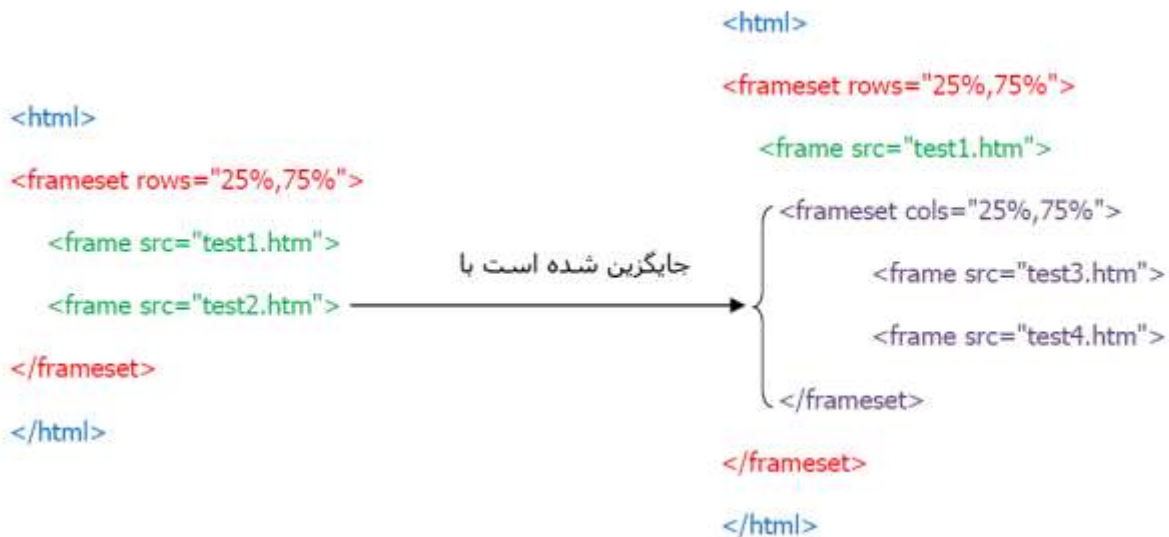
<html>
<frameset rows="25%,75%">
<frame src="test1.htm">
<frame src="test2.htm">
</frameset>
</html>

جایگزین شده است با

<html>
<frameset rows="25%,75%">
<frame src="test1.htm">
<frameset cols="25%,75%">
<frame src="test3.htm">
<frame src="test4.htm">
</frameset>
</frameset>
</html>